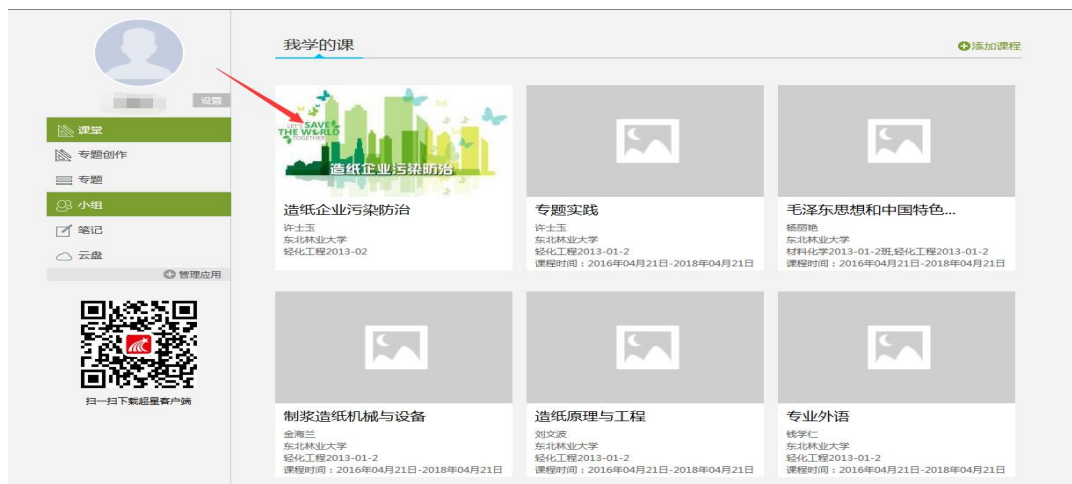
设置

课堂
专题创作
专题
小组
笔记
云盘
管理应用

扫一扫下载超星客户端

我学的课
添加课程

LET'S SAVE THE WORLD TOGETHER
造纸企业污染防治

造纸企业污染防治
许士玉
东北林业大学
轻化工程2013-02

专题实践
许士玉
东北林业大学
轻化工程2013-01-2
课程时间：2016年04月21日-2018年04月21日

毛泽东思想和中国特色...
杨丽艳
东北林业大学
材料化学2013-01-2班,轻化工程2013-01-2
课程时间：2016年04月21日-2018年04月21日

制浆造纸机械与设备
金海兰
东北林业大学
轻化工程2013-01-2
课程时间：2016年04月21日-2018年04月21日

造纸原理与工程
刘文波
东北林业大学
轻化工程2013-01-2
课程时间：2016年04月21日-2018年04月21日

专业外语
钱学仁
东北林业大学
轻化工程2013-01-2
课程时间：2016年04月21日-2018年04月21日